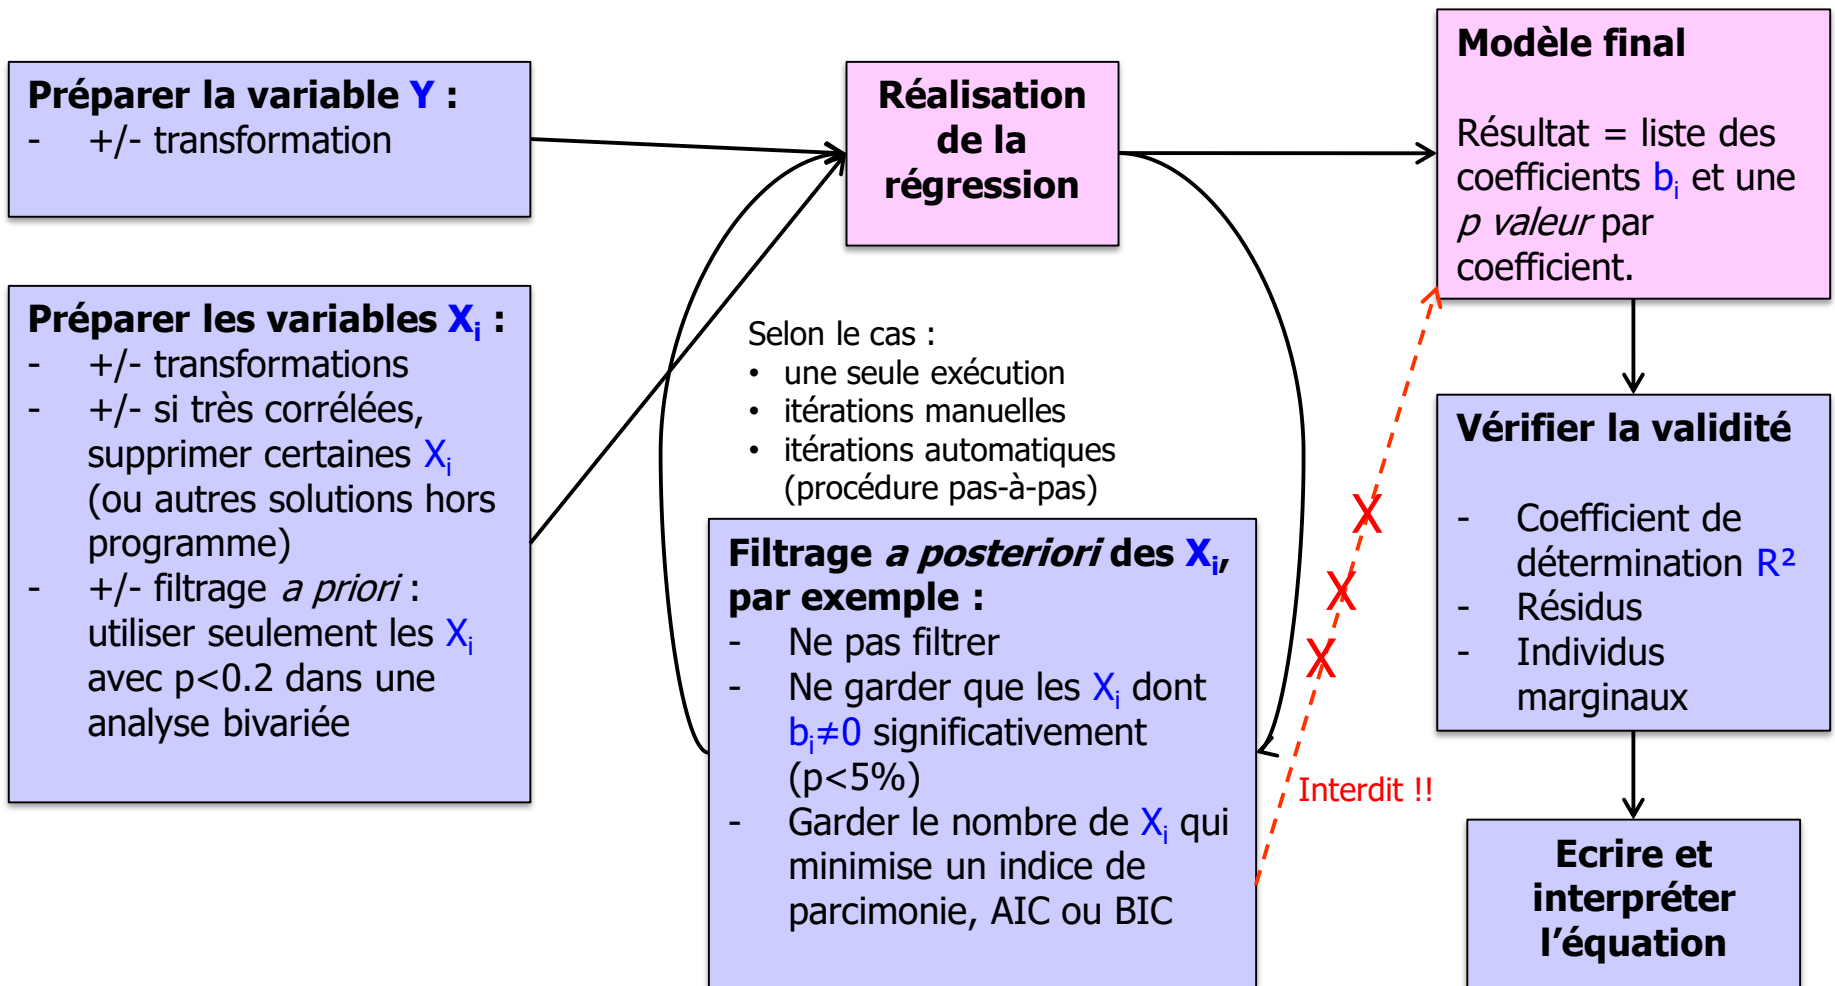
Préparer la variable Y :
- +/- transformation

Préparer les variables $X_i$ :
- +/- transformations
- +/- si très corrélées, supprimer certaines $X_i$ (ou autres solutions hors programme)
- +/- filtrage *a priori* : utiliser seulement les $X_i$ avec p<0.2 dans une analyse bivariée

Réalisation de la régression

Selon le cas :
• une seule exécution
• itérations manuelles
• itérations automatiques (procédure pas-à-pas)

Filtrage *a posteriori* des $X_i$, par exemple :
- Ne pas filtrer
- Ne garder que les $X_i$ dont $b_i \neq 0$ significativement (p<5%)
- Garder le nombre de $X_i$ qui minimise un indice de parcimonie, AIC ou BIC

X
X
X
Interdit !!

Modèle final

Résultat = liste des coefficients $b_i$ et une *p valeur* par coefficient.

Vérifier la validité

- Coefficient de détermination $R^2$
- Résidus
- Individus marginaux

Ecrire et interpréter l'équation